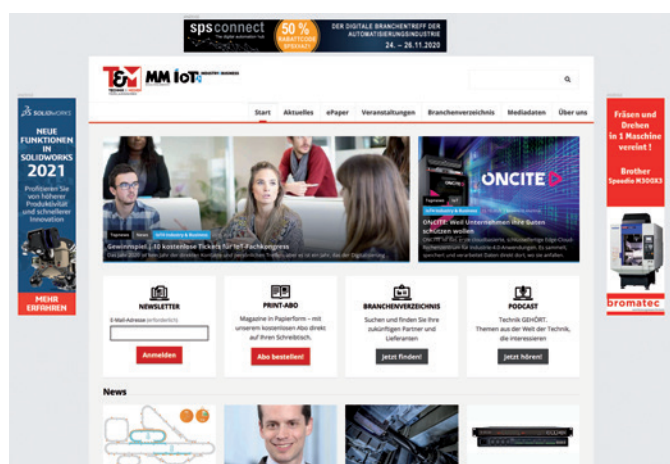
sps connect
The digital automation hub
50 % RABATTCODE SPSXXX21
DER DIGITALE BRANCHENTREFF DER AUTOMATISIERUNGSINDUSTRIE
24. – 26.11.2020

T&M MM IoT INDUSTRY BUSINESS

Start Aktuelles ePaper Veranstaltungen Branchenverzeichnis Mediadaten Über uns

SOLIDWORKS
NEUE FUNKTIONEN IN SOLIDWORKS 2021
Profitieren Sie von höherer Produktivität und schnellerer Innovation
MEHR ERFAHREN

Topnews News IoT Industry & Business
Gewinnspiel: 10 kostenlose Tickets für IoT-Fachkongress
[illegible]

ONCITE
Topnews IoT Industry & Business
ONCITE: Weil Unternehmen ihre Daten schützen wollen
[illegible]

Fräsen und Drehen in 1 Maschine vereint!
Brother Speedio M300X3
bromatec

NEWSLETTER
E-Mail-Adresse (erforderlich)
Anmelden

PRINT-ABO
Magazine in Papierform – mit unserem kostenlosen Abo direkt auf Ihren Schreibtisch.
Abo bestellen!

BRANCHENVERZEICHNIS
Suchen und finden Sie Ihre zukünftigen Partner und Lieferanten
Jetzt finden!

PODCAST
Technik GEHÖRT: Themen aus der Welt der Technik, die interessieren
Jetzt hören!

News